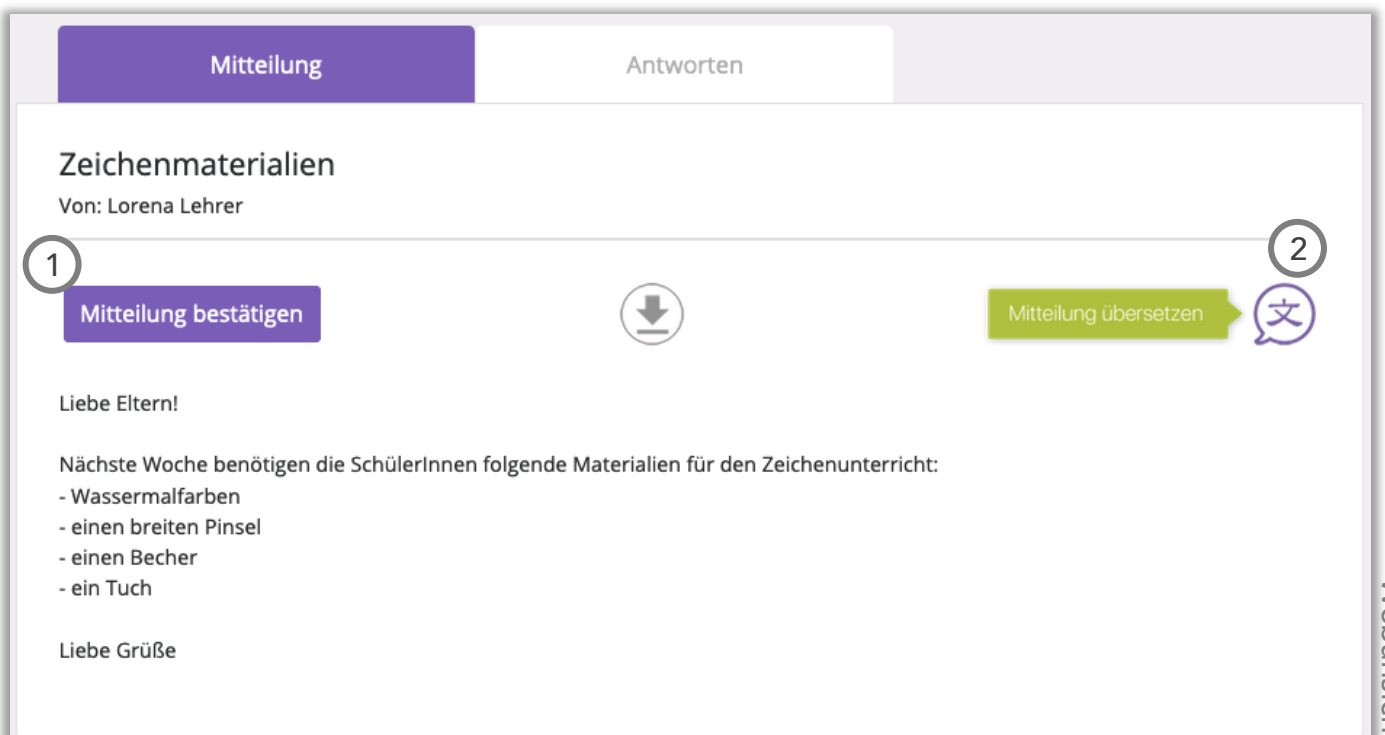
Mitteilung

Antworten

Zeichenmaterialien

Von: Lorena Lehrer

1

2

Mitteilung bestätigen

Mitteilung übersetzen

文

Liebe Eltern!

Nächste Woche benötigen die SchülerInnen folgende Materialien für den Zeichenunterricht:
- Wassermalfarben
- einen breiten Pinsel
- einen Becher
- ein Tuch

Liebe Grüße